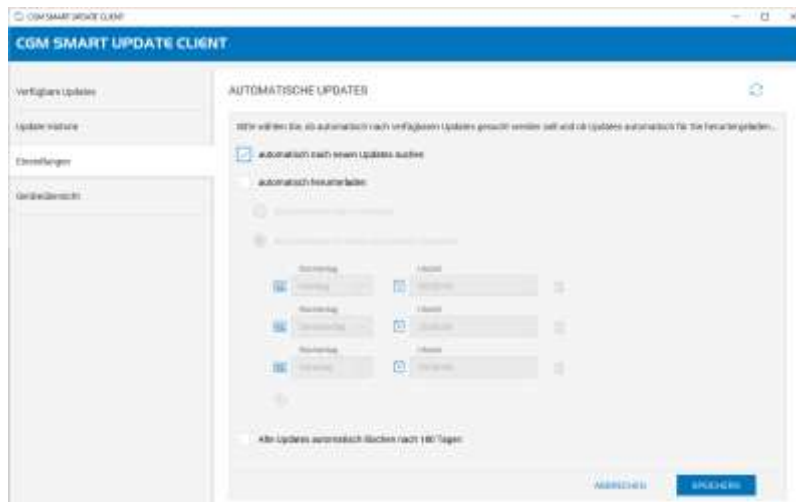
CGM SMART UPDATE CLIENT

CGM SMART UPDATE CLIENT

Verfügbare Updates

Update-Historie

Einstellungen

Geräteübersicht

AUTOMATISCHE UPDATES

Bitte wählen Sie, ob automatisch nach verfügbaren Updates gesucht werden soll und ob Updates automatisch für Sie heruntergeladen...

automatisch nach neuen Updates suchen

automatisch herunterladen

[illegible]

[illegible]

Wochentag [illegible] Uhrzeit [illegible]

Wochentag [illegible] Uhrzeit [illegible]

Wochentag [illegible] Uhrzeit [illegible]

Alte Updates automatisch löschen nach 180 Tagen

ABBRECHEN SPEICHERN